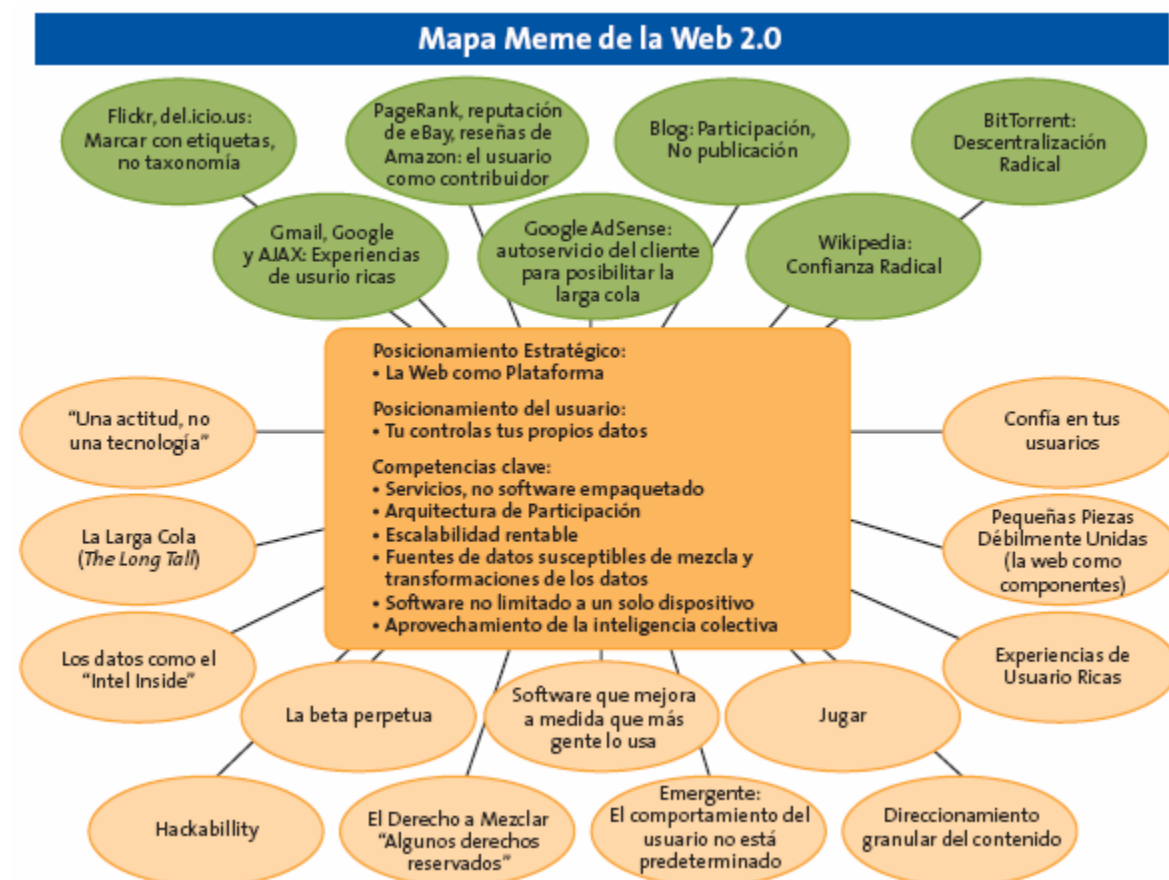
Mapa Meme de la Web 2.0

Flickr, del.icio.us: Marcar con etiquetas, no taxonomía

PageRank, reputación de eBay, reseñas de Amazon: el usuario como contribuidor

Blog: Participación, No publicación

BitTorrent: Descentralización Radical

Gmail, Google y AJAX: Experiencias de usurio ricas

Google AdSense: autoservicio del cliente para posibilitar la larga cola

Wikipedia: Confianza Radical

Posicionamiento Estratégico:
• La Web como Plataforma

Posicionamiento del usuario:
• Tu controlas tus propios datos

Competencias clave:
• Servicios, no software empaquetado
• Arquitectura de Participación
• Escalabilidad rentable
• Fuentes de datos susceptibles de mezcla y transformaciones de los datos
• Software no limitado a un solo dispositivo
• Aprovechamiento de la inteligencia colectiva

"Una actitud, no una tecnología"

La Larga Cola (*The Long Tail*)

Los datos como el "Intel Inside"

Confía en tus usuarios

Pequeñas Piezas Débilmente Unidas (la web como componentes)

Experiencias de Usuario Ricas

La beta perpetua

Software que mejora a medida que más gente lo usa

Jugar

Hackabillity

El Derecho a Mezclar "Algunos derechos reservados"

Emergente: El comportamiento del usuario no está predeterminado

Direccionamiento granular del contenido